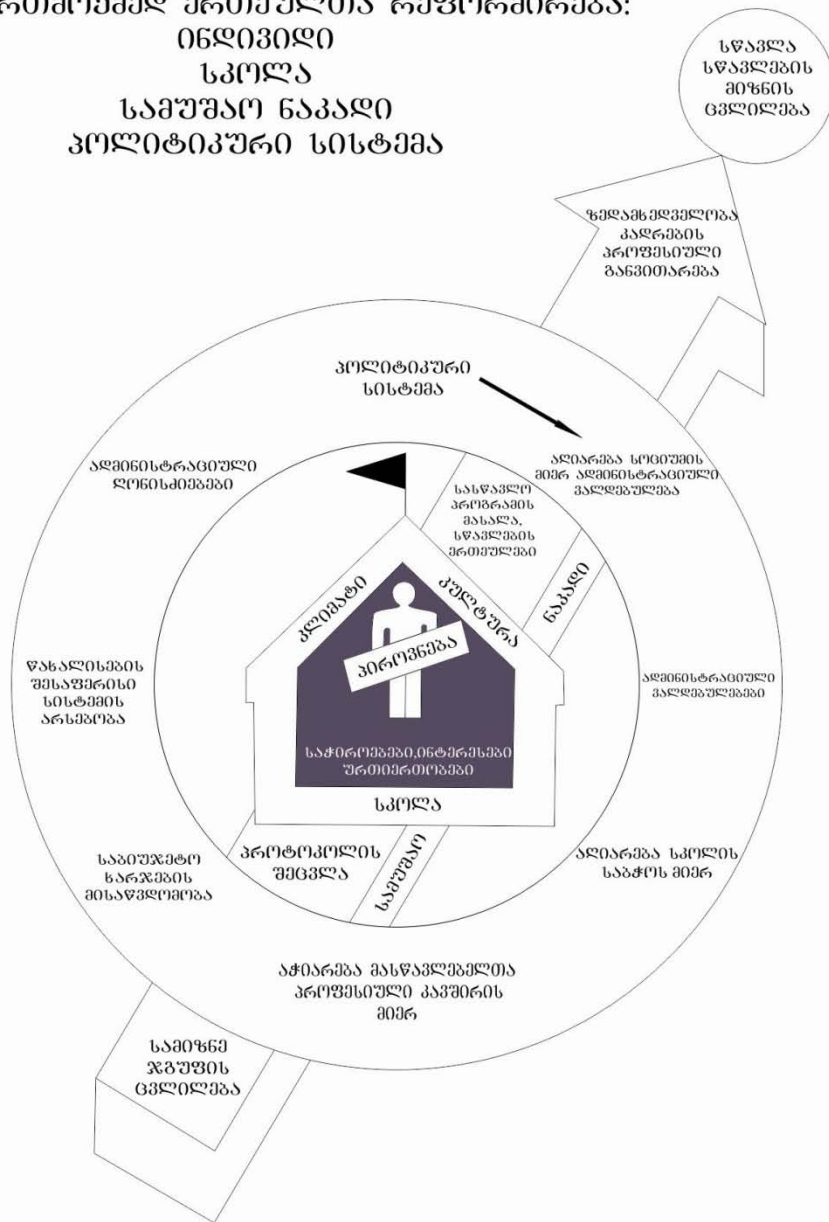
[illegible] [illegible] რეფორმირება:
ინდივიდი
სკოლა
სამუშაო ნაკადი
პოლიტიკური სისტემა

სწავლა
სწავლების
მიზნის
ცვლილება

ზედამხედველობა
კადრების
პროფესიული
განვითარება

პოლიტიკური
სისტემა

ადიარება სოციუმის
მიერ ადმინისტრაციული
ვალდებულება

ადმინისტრაციული
ღონისძიებები

სასწავლო
პროგრამის
მასალა,
სწავლების
ერთეულები

ნაკადი

კლიმატი

კულტურა

პიროვნება

საჭიროებები,ინტერესები
ურთიერთობები

სკოლა

წახალისების
შესაფერისი
სისტემის
არსებობა

ადმინისტრაციული
ვალდებულებები

საბიუჯეტო
ხარჯების
მისაწვდომობა

პროტოკოლის
შეცვლა

სამუშაო

აღიარება სკოლის
საბჭოს მიერ

აჭიარება მასწავლებელთა
პროფესიული კავშირის
მიერ

სამიზნე
ჯგუფის
ცვლილება